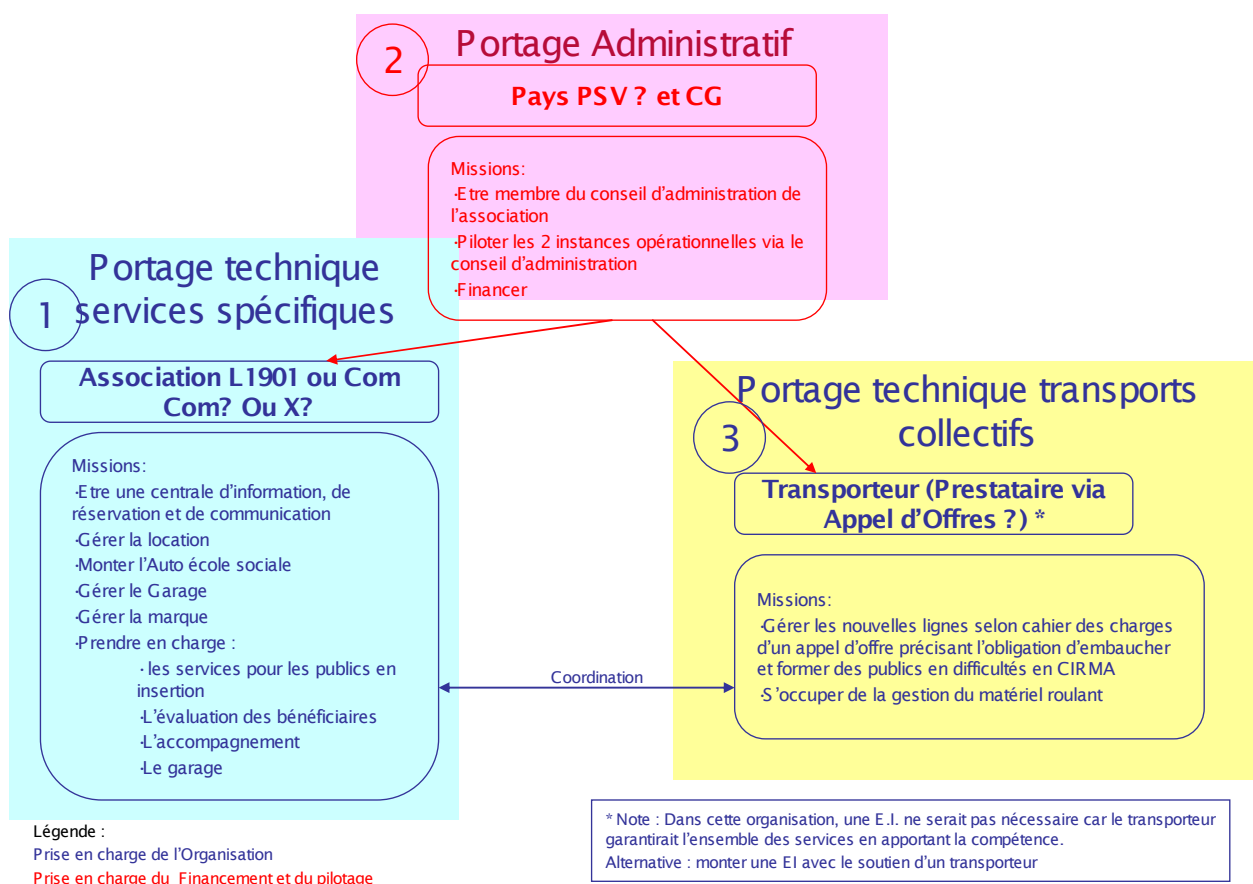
2

Portage Administratif

Pays PSV ? et CG

Missions:
·Etre membre du conseil d'administration de l'association
·Piloter les 2 instances opérationnelles via le conseil d'administration
·Financer

1

Portage technique services spécifiques

Association L1901 ou Com Com? Ou X?

Missions:
·Etre une centrale d'information, de réservation et de communication
·Gérer la location
·Monter l'Auto école sociale
·Gérer le Garage
·Gérer la marque
·Prendre en charge :
· les services pour les publics en insertion
·L'évaluation des bénéficiaires
·L'accompagnement
·Le garage

Coordination

3

Portage technique transports collectifs

Transporteur (Prestataire via Appel d'Offres ?) *

Missions:
·Gérer les nouvelles lignes selon cahier des charges d'un appel d'offre précisant l'obligation d'embaucher et former des publics en difficultés en CIRMA
·S'occuper de la gestion du matériel roulant

Légende :
Prise en charge de l'Organisation
Prise en charge du Financement et du pilotage

* Note : Dans cette organisation, une E.I. ne serait pas nécessaire car le transporteur garantirait l'ensemble des services en apportant la compétence.
Alternative : monter une EI avec le soutien d'un transporteur